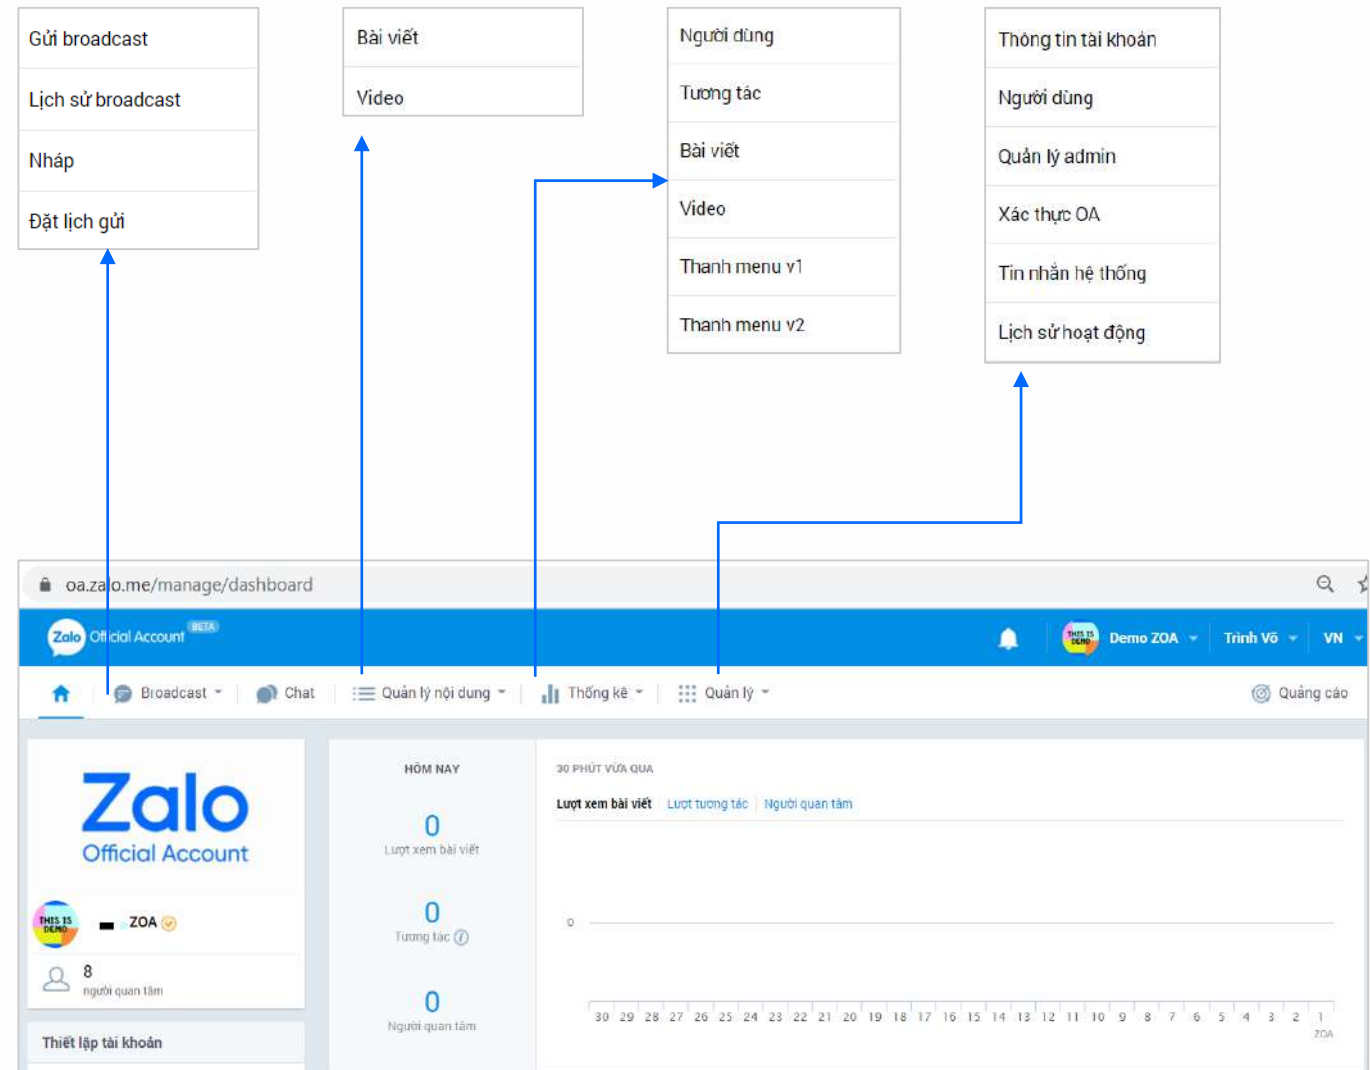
Gửi broadcast
Lịch sử broadcast
Nháp
Đặt lịch gửi

Bài viết
Video

Người dùng
Tương tác
Bài viết
Video
Thanh menu v1
Thanh menu v2

Thông tin tài khoản
Người dùng
Quản lý admin
Xác thực OA
Tin nhắn hệ thống
Lịch sử hoạt động

oa.zalo.me/manage/dashboard

Zalo Official Account BETA

Demo ZOA Trinh Võ VN

Broadcast Chat Quản lý nội dung Thống kê Quản lý Quảng cáo

Zalo Official Account

THIS IS DEMO ZOA

8
người quan tâm

Thiết lập tài khoản

HÔM NAY

0
Lượt xem bài viết

0
Tương tác

0
Người quan tâm

30 PHÚT VỪA QUA

Lượt xem bài viết Lượt tương tác Người quan tâm

0

30 29 28 27 26 25 24 23 22 21 20 19 18 17 16 15 14 13 12 11 10 9 8 7 6 5 4 3 2 1
ZOA